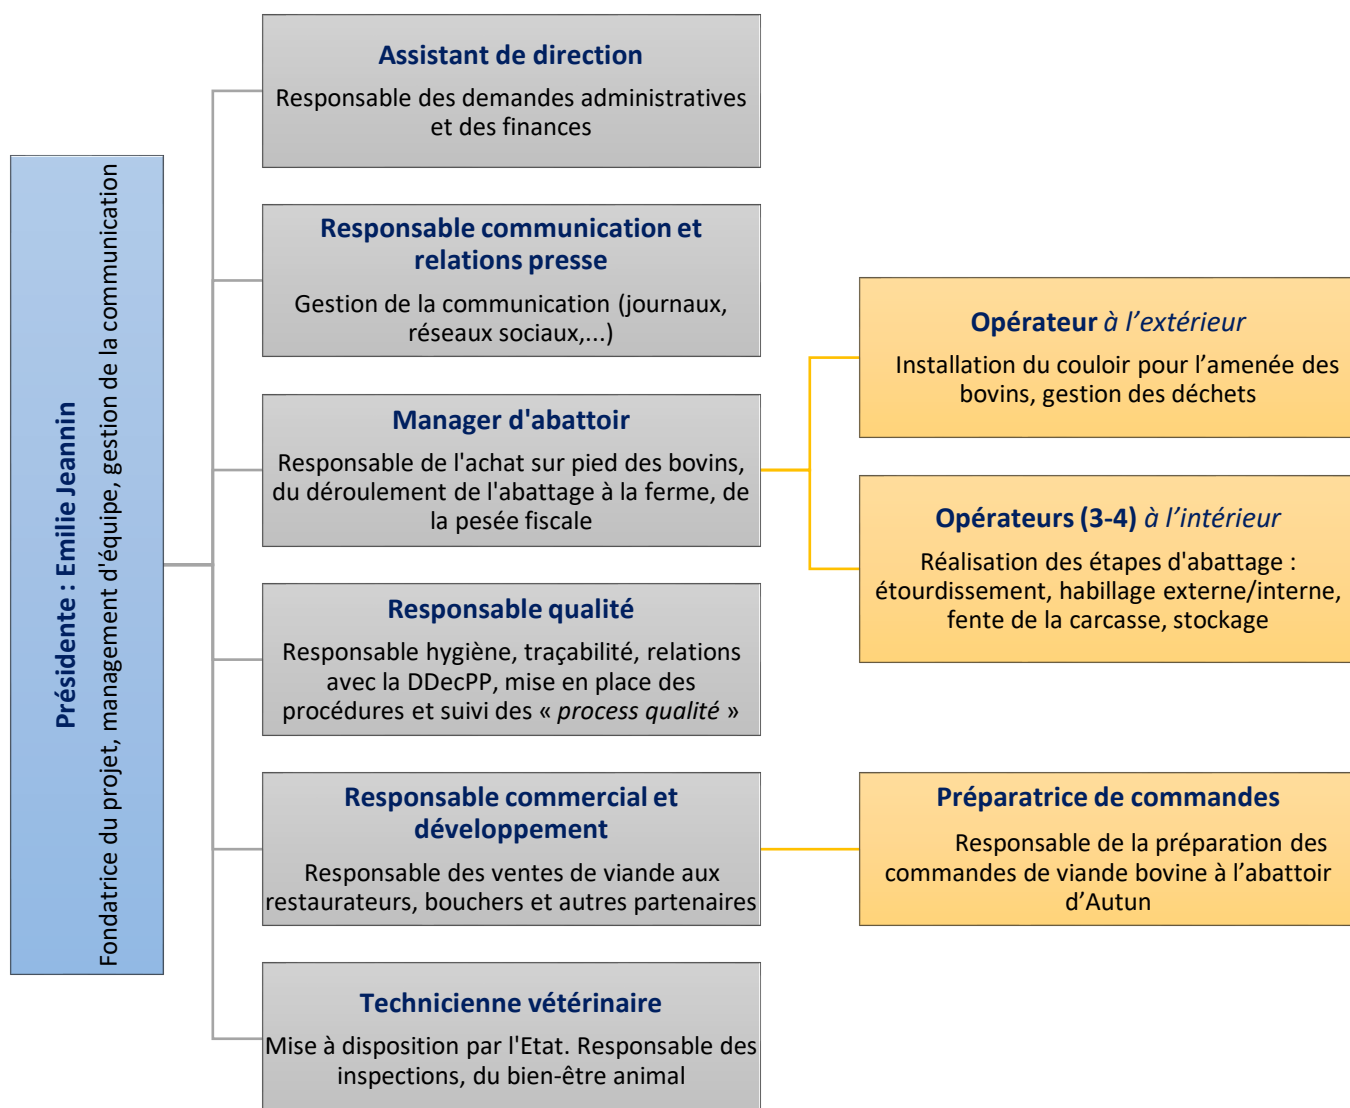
Présidente : Emilie Jeannin

Fondatrice du projet, management d'équipe, gestion de la communication

Assistant de direction

Responsable des demandes administratives et des finances

Responsable communication et relations presse

Gestion de la communication (journaux, réseaux sociaux,...)

Manager d'abattoir

Responsable de l'achat sur pied des bovins, du déroulement de l'abattage à la ferme, de la pesée fiscale

Responsable qualité

Responsable hygiène, traçabilité, relations avec la DDecPP, mise en place des procédures et suivi des « process qualité »

Responsable commercial et développement

Responsable des ventes de viande aux restaurateurs, bouchers et autres partenaires

Technicienne vétérinaire

Mise à disposition par l'Etat. Responsable des inspections, du bien-être animal

Opérateur à l'extérieur

Installation du couloir pour l'amenée des bovins, gestion des déchets

Opérateurs (3-4) à l'intérieur

Réalisation des étapes d'abattage : étourdissement, habillage externe/interne, fente de la carcasse, stockage

Préparatrice de commandes

Responsable de la préparation des commandes de viande bovine à l'abattoir d'Autun